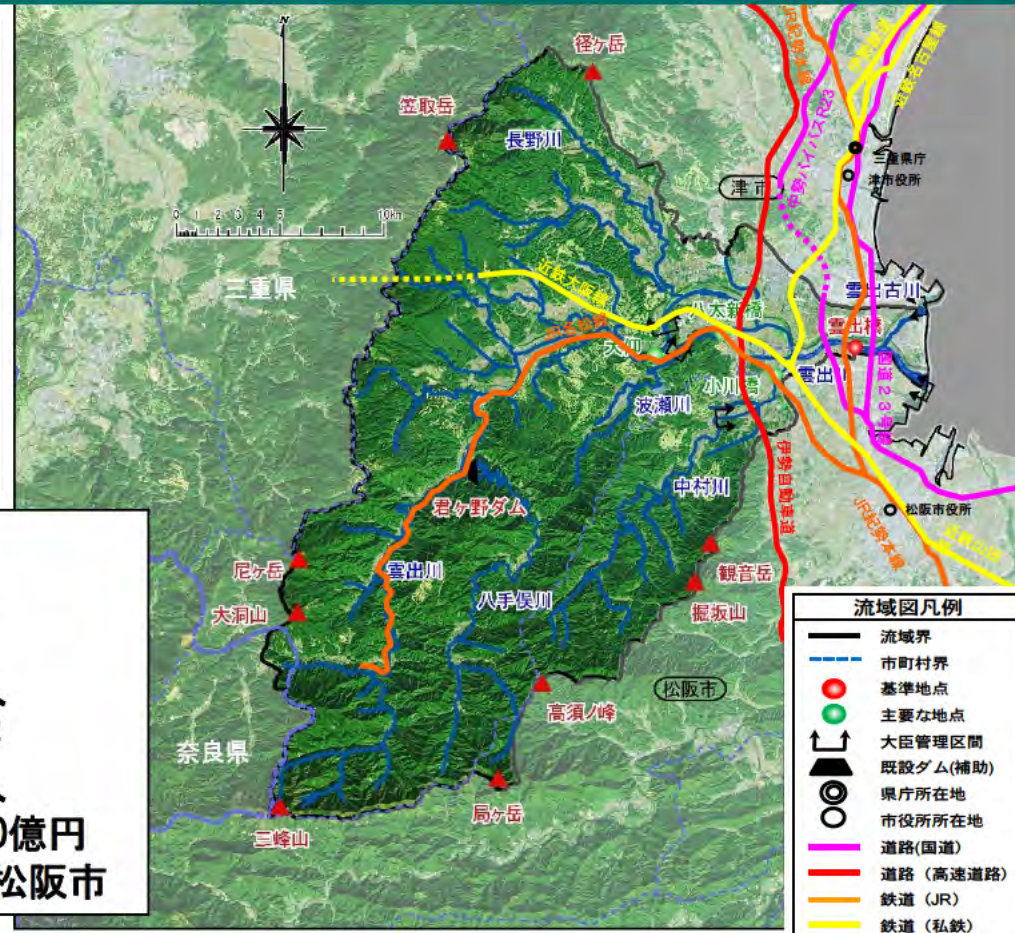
N
0 1 2 3 4 5 10km
経ヶ岳
笠取岳
長野川
三重県
近鉄大阪線
JR名松線
大仰
八太新橋
雲出古川
雲出橋
雲出川
小川
波瀬川
中村川
君ヶ野ダム
尼ヶ岳
大洞山
雲出川
八手俣川
観音岳
堀坂山
高須ノ峰
局ヶ岳
三峰山
奈良県
松阪市
津市
三重県庁
津市役所
松阪市役所
JR紀勢本線
中勢バイパスR23
国道23号線
伊勢自動車道
近鉄名古屋線
近鉄山田線
JR紀勢本線
0億円
松阪市
流域図凡例
流域界
市町村界
基準地点
主要な地点
大臣管理区間
既設ダム(補助)
県庁所在地
市役所所在地
道路(国道)
道路(高速道路)
鉄道(JR)
鉄道(私鉄)